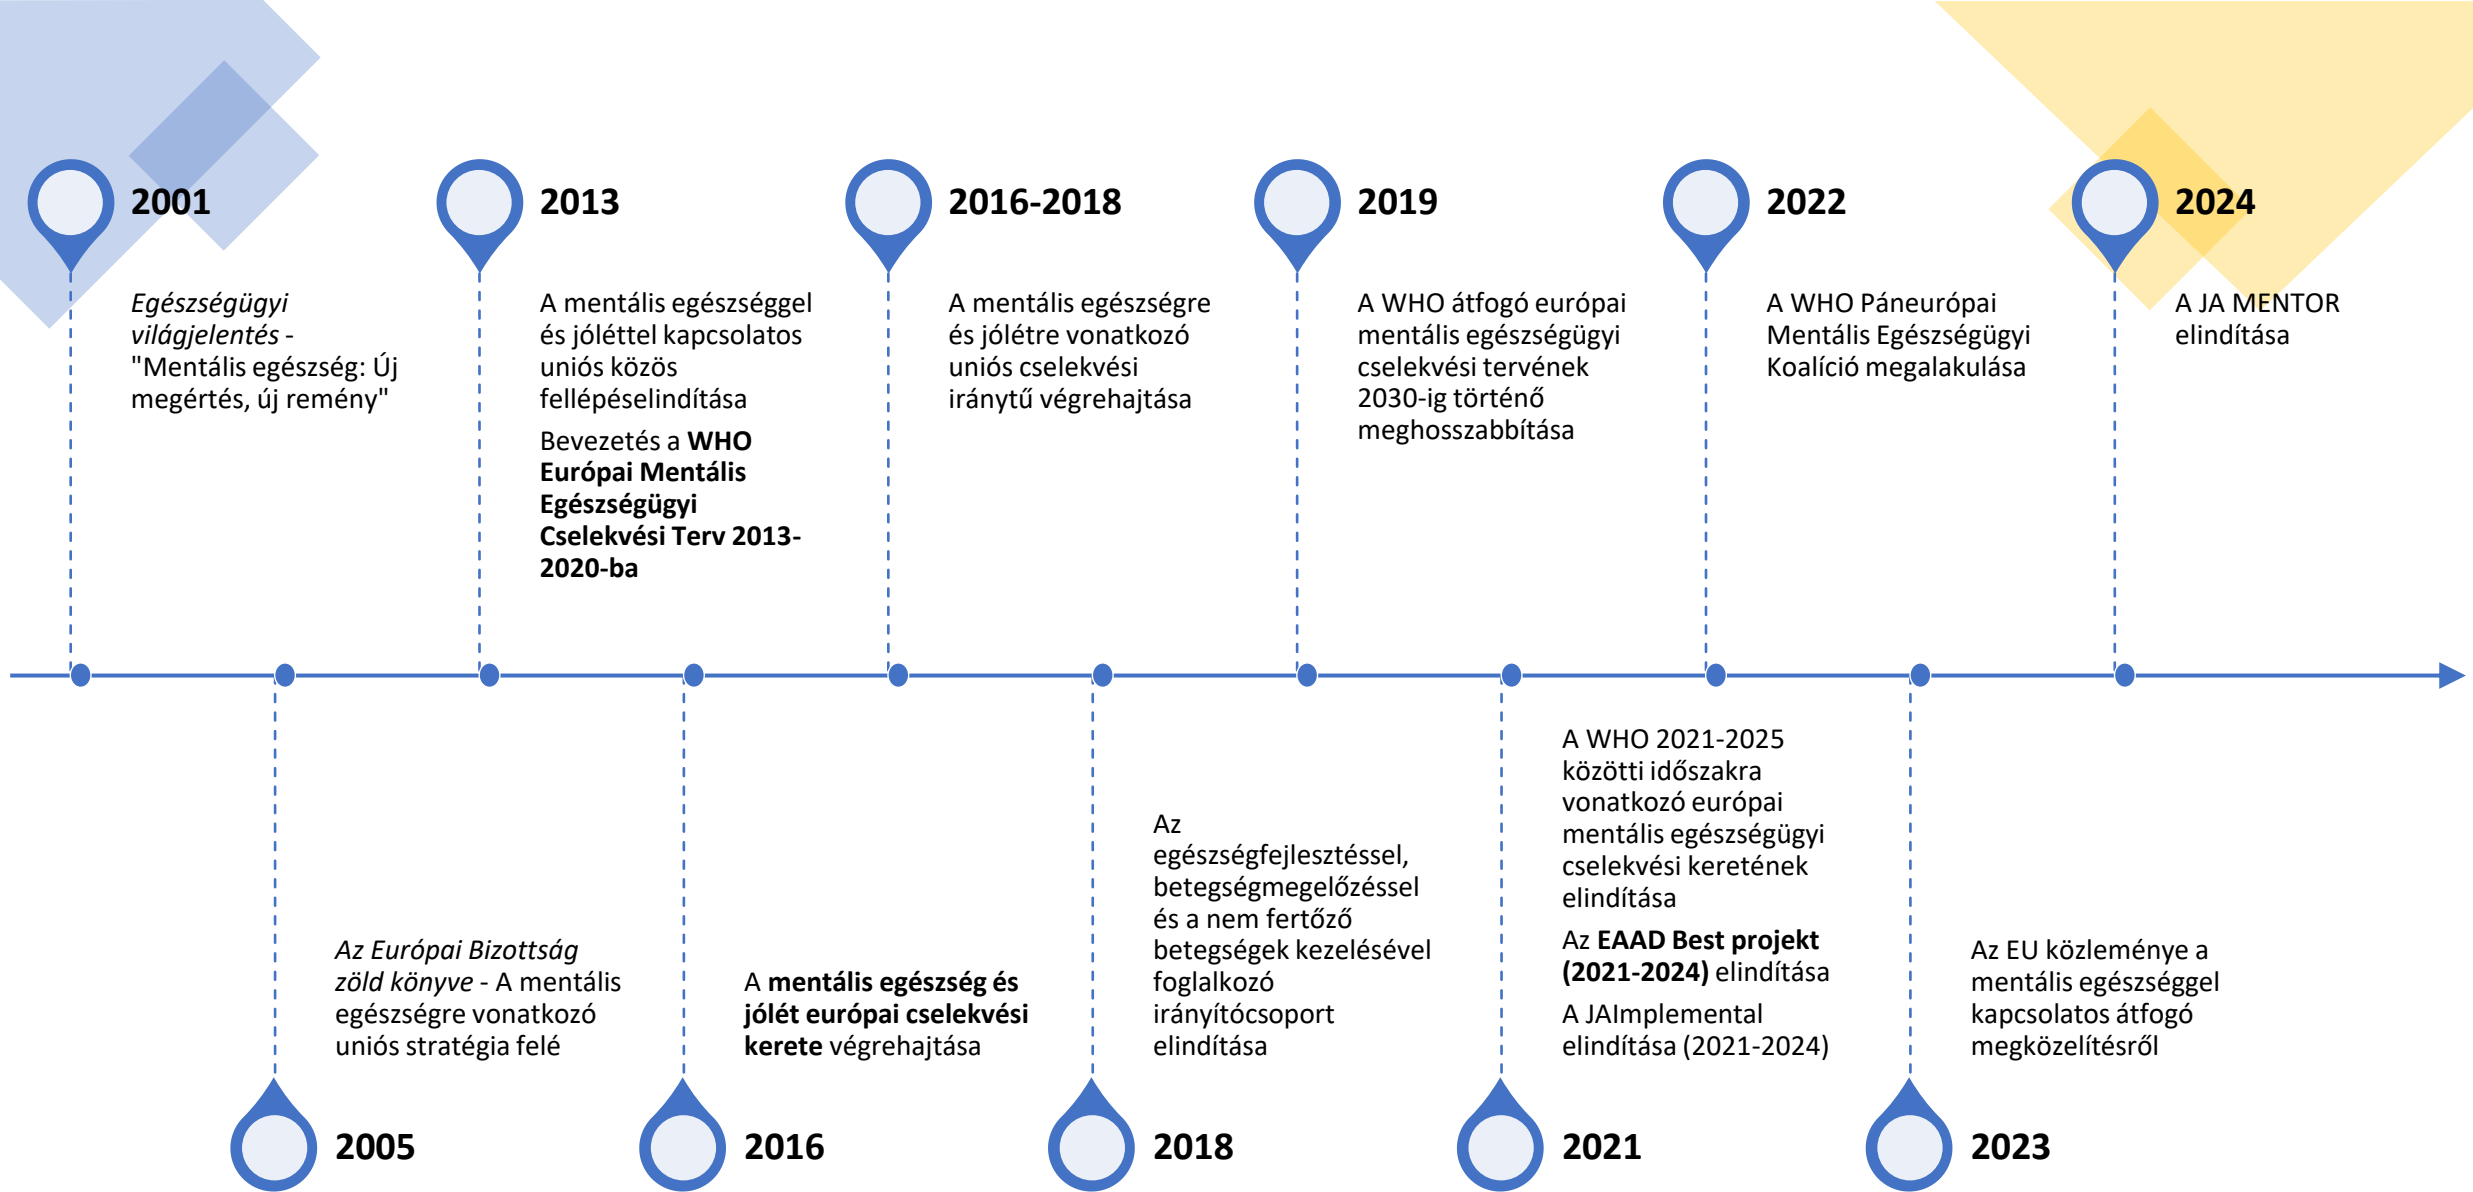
2001

*Egészségügyi világjelentés* - "Mentális egészség: Új megértés, új remény"

2013

A mentális egészséggel és jóléttel kapcsolatos uniós közös fellépéselindítása

Bevezetés a **WHO Európai Mentális Egészségügyi Cselekvési Terv 2013-2020-ba**

2016-2018

A mentális egészségre és jólétre vonatkozó uniós cselekvési iránytű végrehajtása

2019

A WHO átfogó európai mentális egészségügyi cselekvési tervének 2030-ig történő meghosszabbítása

2022

A WHO Páneurópai Mentális Egészségügyi Koalíció megalakulása

2024

A JA MENTOR elindítása

*Az Európai Bizottság zöld könyve* - A mentális egészségre vonatkozó uniós stratégia felé

2005

A **mentális egészség és jólét európai cselekvési kerete** végrehajtása

2016

Az egészségfejlesztéssel, betegségmegelőzéssel és a nem fertőző betegségek kezelésével foglalkozó irányítócsoport elindítása

2018

A WHO 2021-2025 közötti időszakra vonatkozó európai mentális egészségügyi cselekvési keretének elindítása

Az **EAAD Best projekt (2021-2024)** elindítása

A JAImplemental elindítása (2021-2024)

2021

Az EU közleménye a mentális egészséggel kapcsolatos átfogó megközelítésről

2023